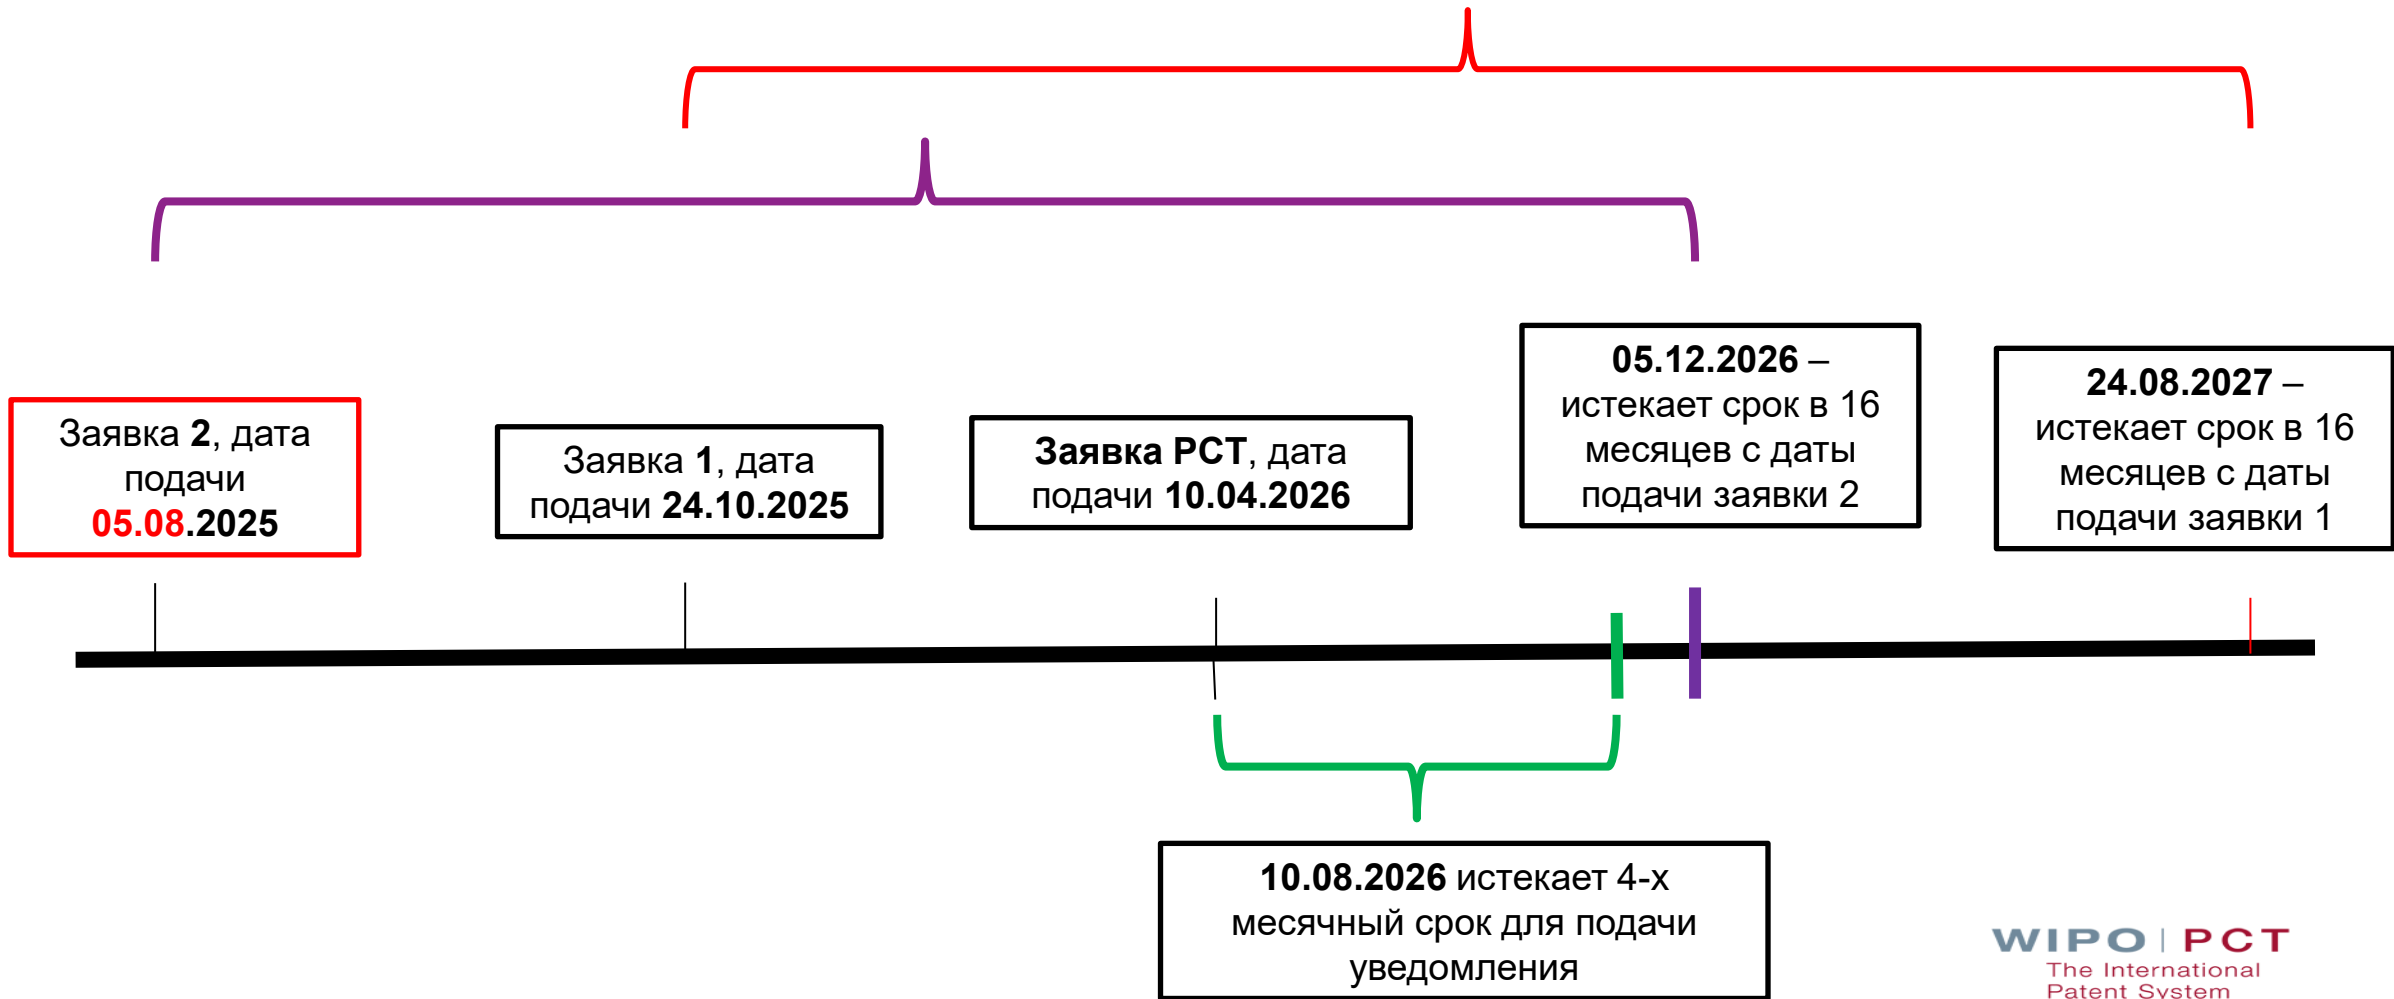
Заявка 2, дата подачи 05.08.2025

Заявка 1, дата подачи 24.10.2025

Заявка PCT, дата подачи 10.04.2026

05.12.2026 – истекает срок в 16 месяцев с даты подачи заявки 2

24.08.2027 – истекает срок в 16 месяцев с даты подачи заявки 1

10.08.2026 истекает 4-х месячный срок для подачи уведомления

WIPO | PCT
The International Patent System